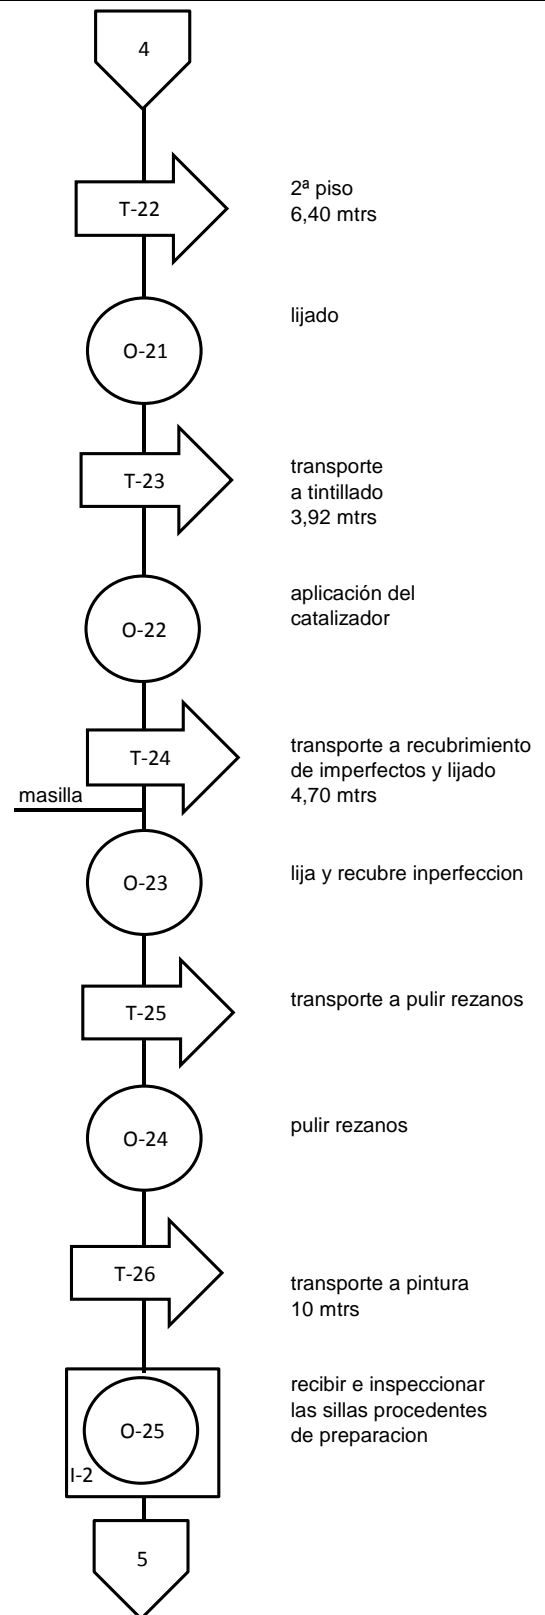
4

T-22

2ª piso
6,40 mtrs

O-21

lijado

T-23

transporte
a tintillado
3,92 mtrs

O-22

aplicación del
catalizador

T-24

transporte a recubrimiento
de imperfectos y lijado
4,70 mtrs

masilla

O-23

lija y recubre inperfeccion

T-25

transporte a pulir rezanos

O-24

pulir rezanos

T-26

transporte a pintura
10 mtrs

O-25

I-2

recibir e inspeccionar
las sillas procedentes
de preparacion

5